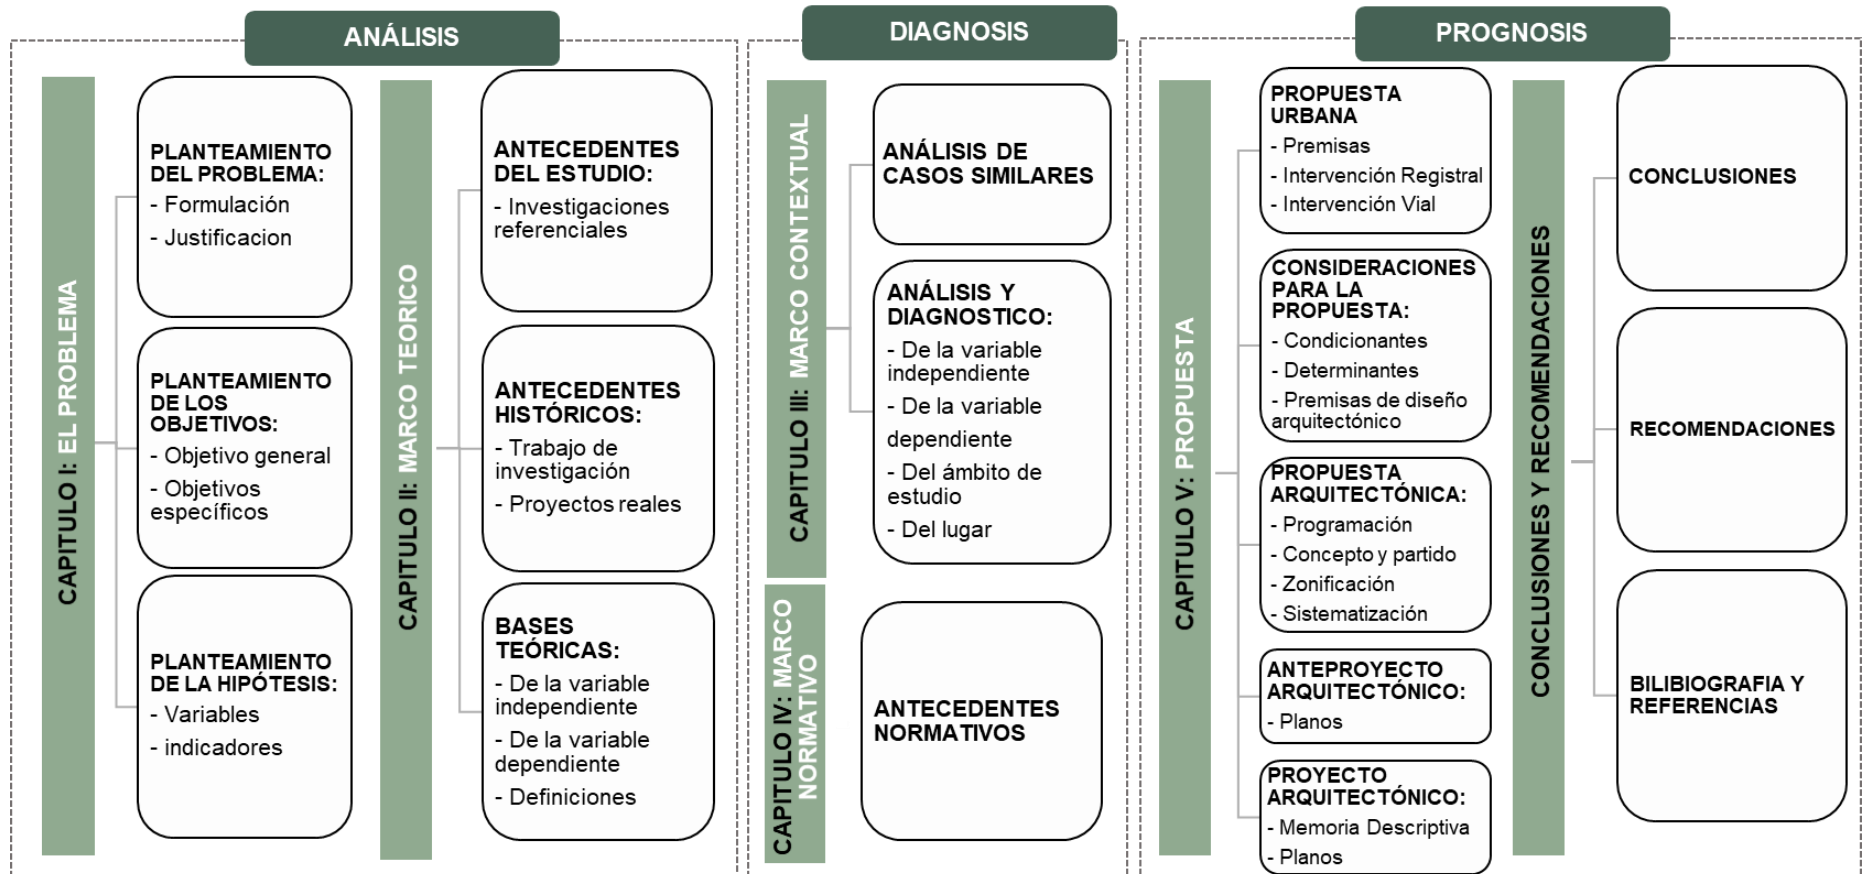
ANÁLISIS

CAPITULO I: EL PROBLEMA

PLANTEAMIENTO DEL PROBLEMA:
- Formulación
- Justificacion

PLANTEAMIENTO DE LOS OBJETIVOS:
- Objetivo general
- Objetivos específicos

PLANTEAMIENTO DE LA HIPÓTESIS:
- Variables
- indicadores

CAPITULO II: MARCO TEORICO

ANTECEDENTES DEL ESTUDIO:
- Investigaciones referenciales

ANTECEDENTES HISTÓRICOS:
- Trabajo de investigación
- Proyectos reales

BASES TEÓRICAS:
- De la variable independiente
- De la variable dependiente
- Definiciones

DIAGNOSIS

CAPITULO III: MARCO CONTEXTUAL

ANÁLISIS DE CASOS SIMILARES

ANÁLISIS Y DIAGNOSTICO:
- De la variable independiente
- De la variable dependiente
- Del ámbito de estudio
- Del lugar

CAPITULO IV: MARCO NORMATIVO

ANTECEDENTES NORMATIVOS

PROGNOSIS

CAPITULO V: PROPUESTA

PROPUESTA URBANA
- Premisas
- Intervención Registral
- Intervención Vial

CONSIDERACIONES PARA LA PROPUESTA:
- Condicionantes
- Determinantes
- Premisas de diseño arquitectónico

PROPUESTA ARQUITECTÓNICA:
- Programación
- Concepto y partido
- Zonificación
- Sistematización

ANTEPROYECTO ARQUITECTÓNICO:
- Planos

PROYECTO ARQUITECTÓNICO:
- Memoria Descriptiva
- Planos

CONCLUSIONES Y RECOMENDACIONES

CONCLUSIONES

RECOMENDACIONES

BILIBIOGRAFIA Y REFERENCIAS